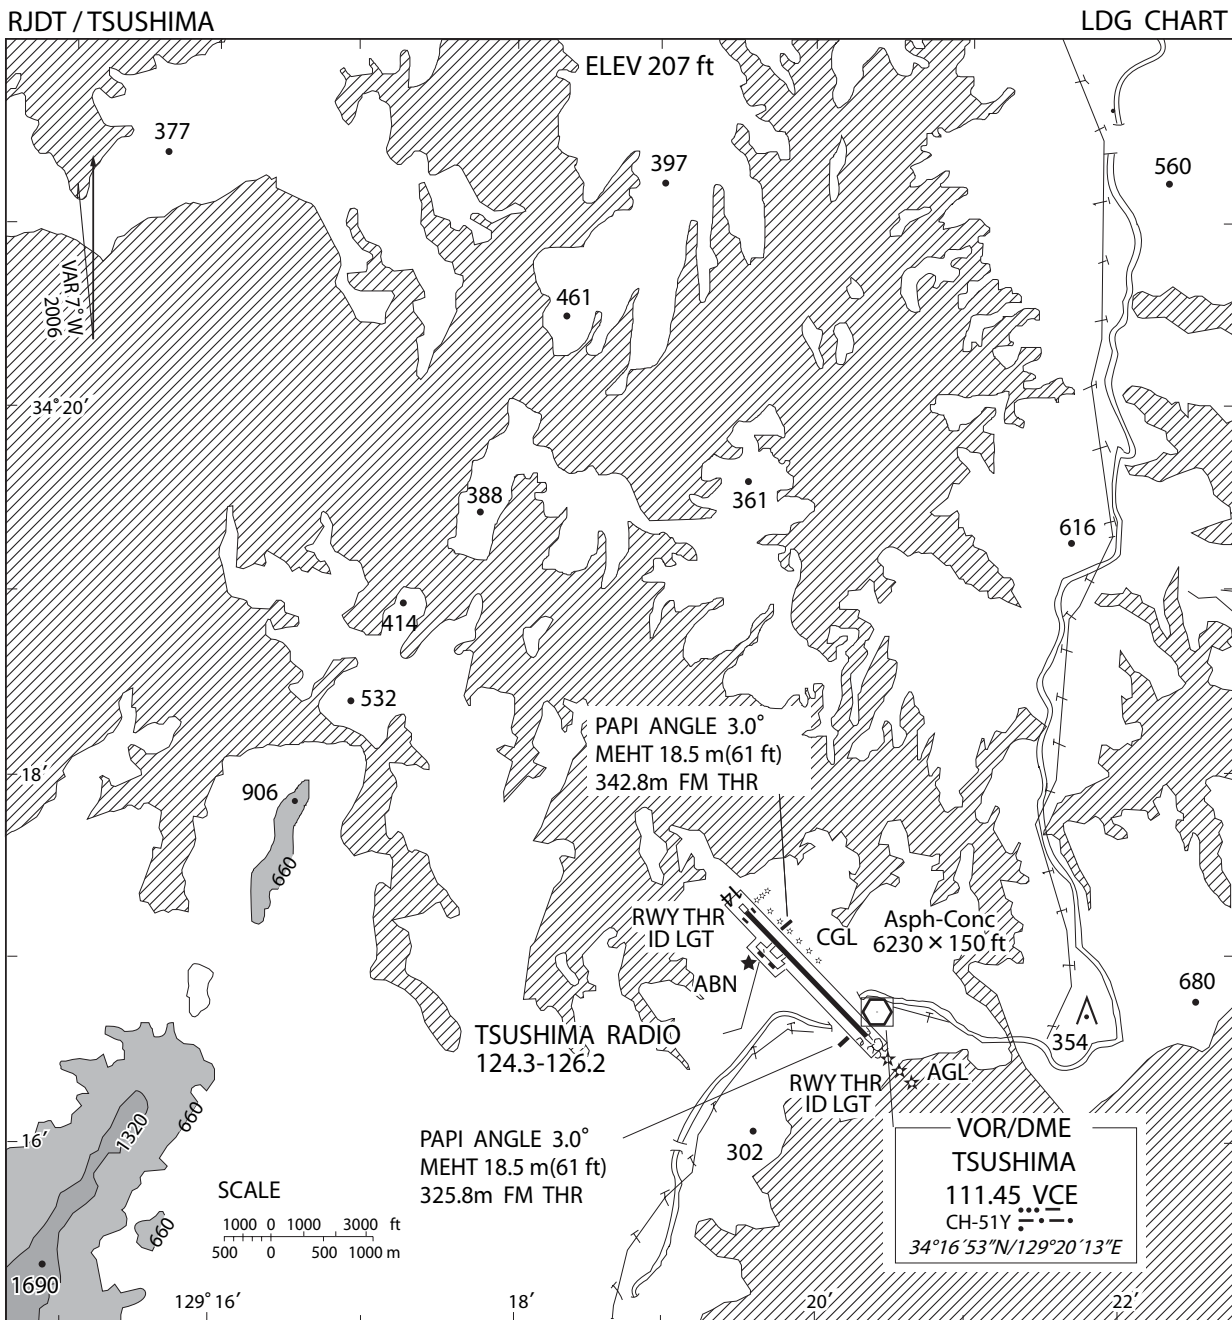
RJDT / TSUSHIMA

LDG CHART

ELEV 207 ft

377

397

560

VAR 7° W 2006

461

34° 20′

388

361

616

414

532

PAPI ANGLE 3.0°
MEHT 18.5 m(61 ft)
342.8m FM THR

18′

906

660

14

RWY THR ID LGT

CGL

Asph-Conc 6230 × 150 ft

ABN

680

TSUSHIMA RADIO
124.3-126.2

354

AGL

RWY THR ID LGT

16′

1320

660

PAPI ANGLE 3.0°
MEHT 18.5 m(61 ft)
325.8m FM THR

302

VOR/DME
TSUSHIMA
111.45 VCE
CH-51Y
34°16′53″N/129°20′13″E

SCALE
1000 0 1000 3000 ft
500 0 500 1000 m

660

1690

129° 16′

18′

20′

22′